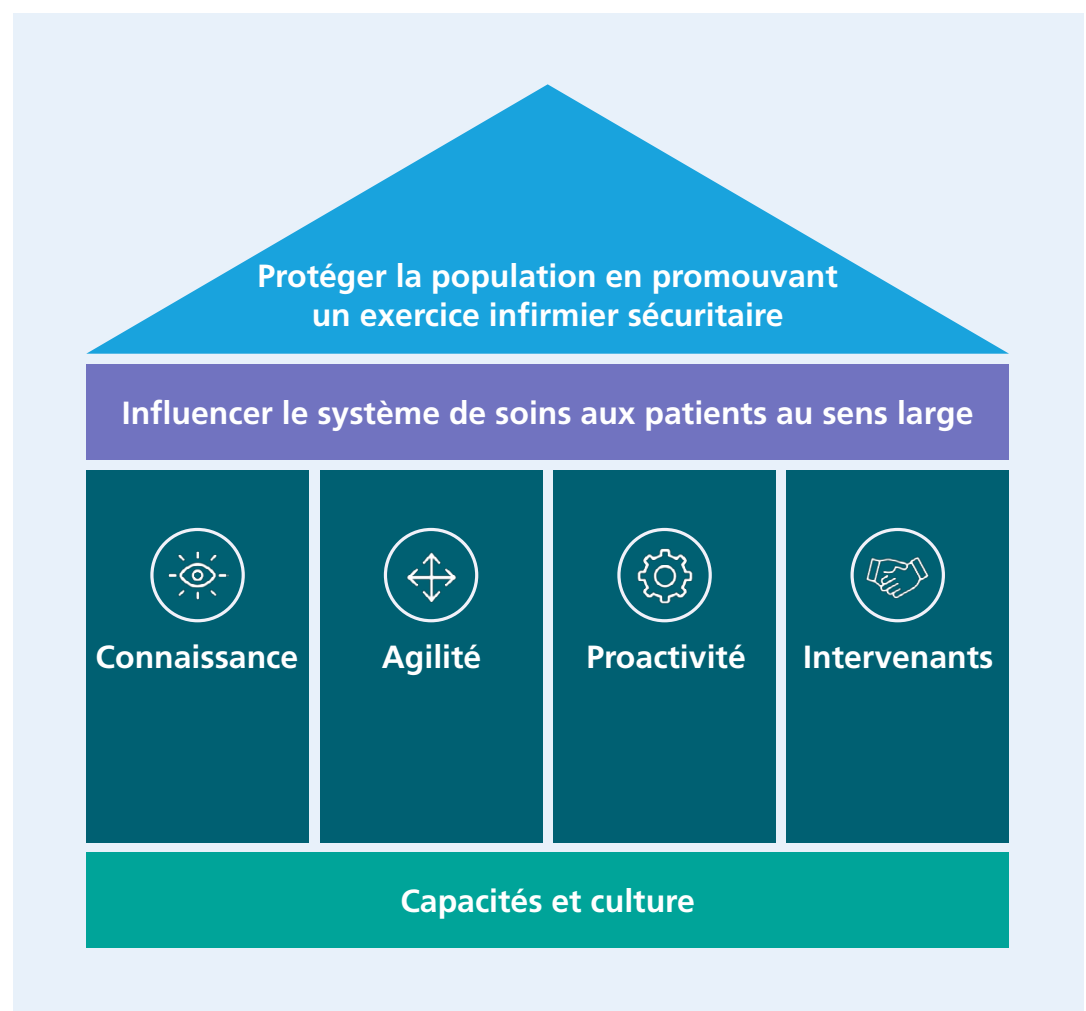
Protéger la population en promouvant un exercice infirmier sécuritaire

Influencer le système de soins aux patients au sens large

Connaissance

Agilité

Proactivité

Intervenants

Capacités et culture